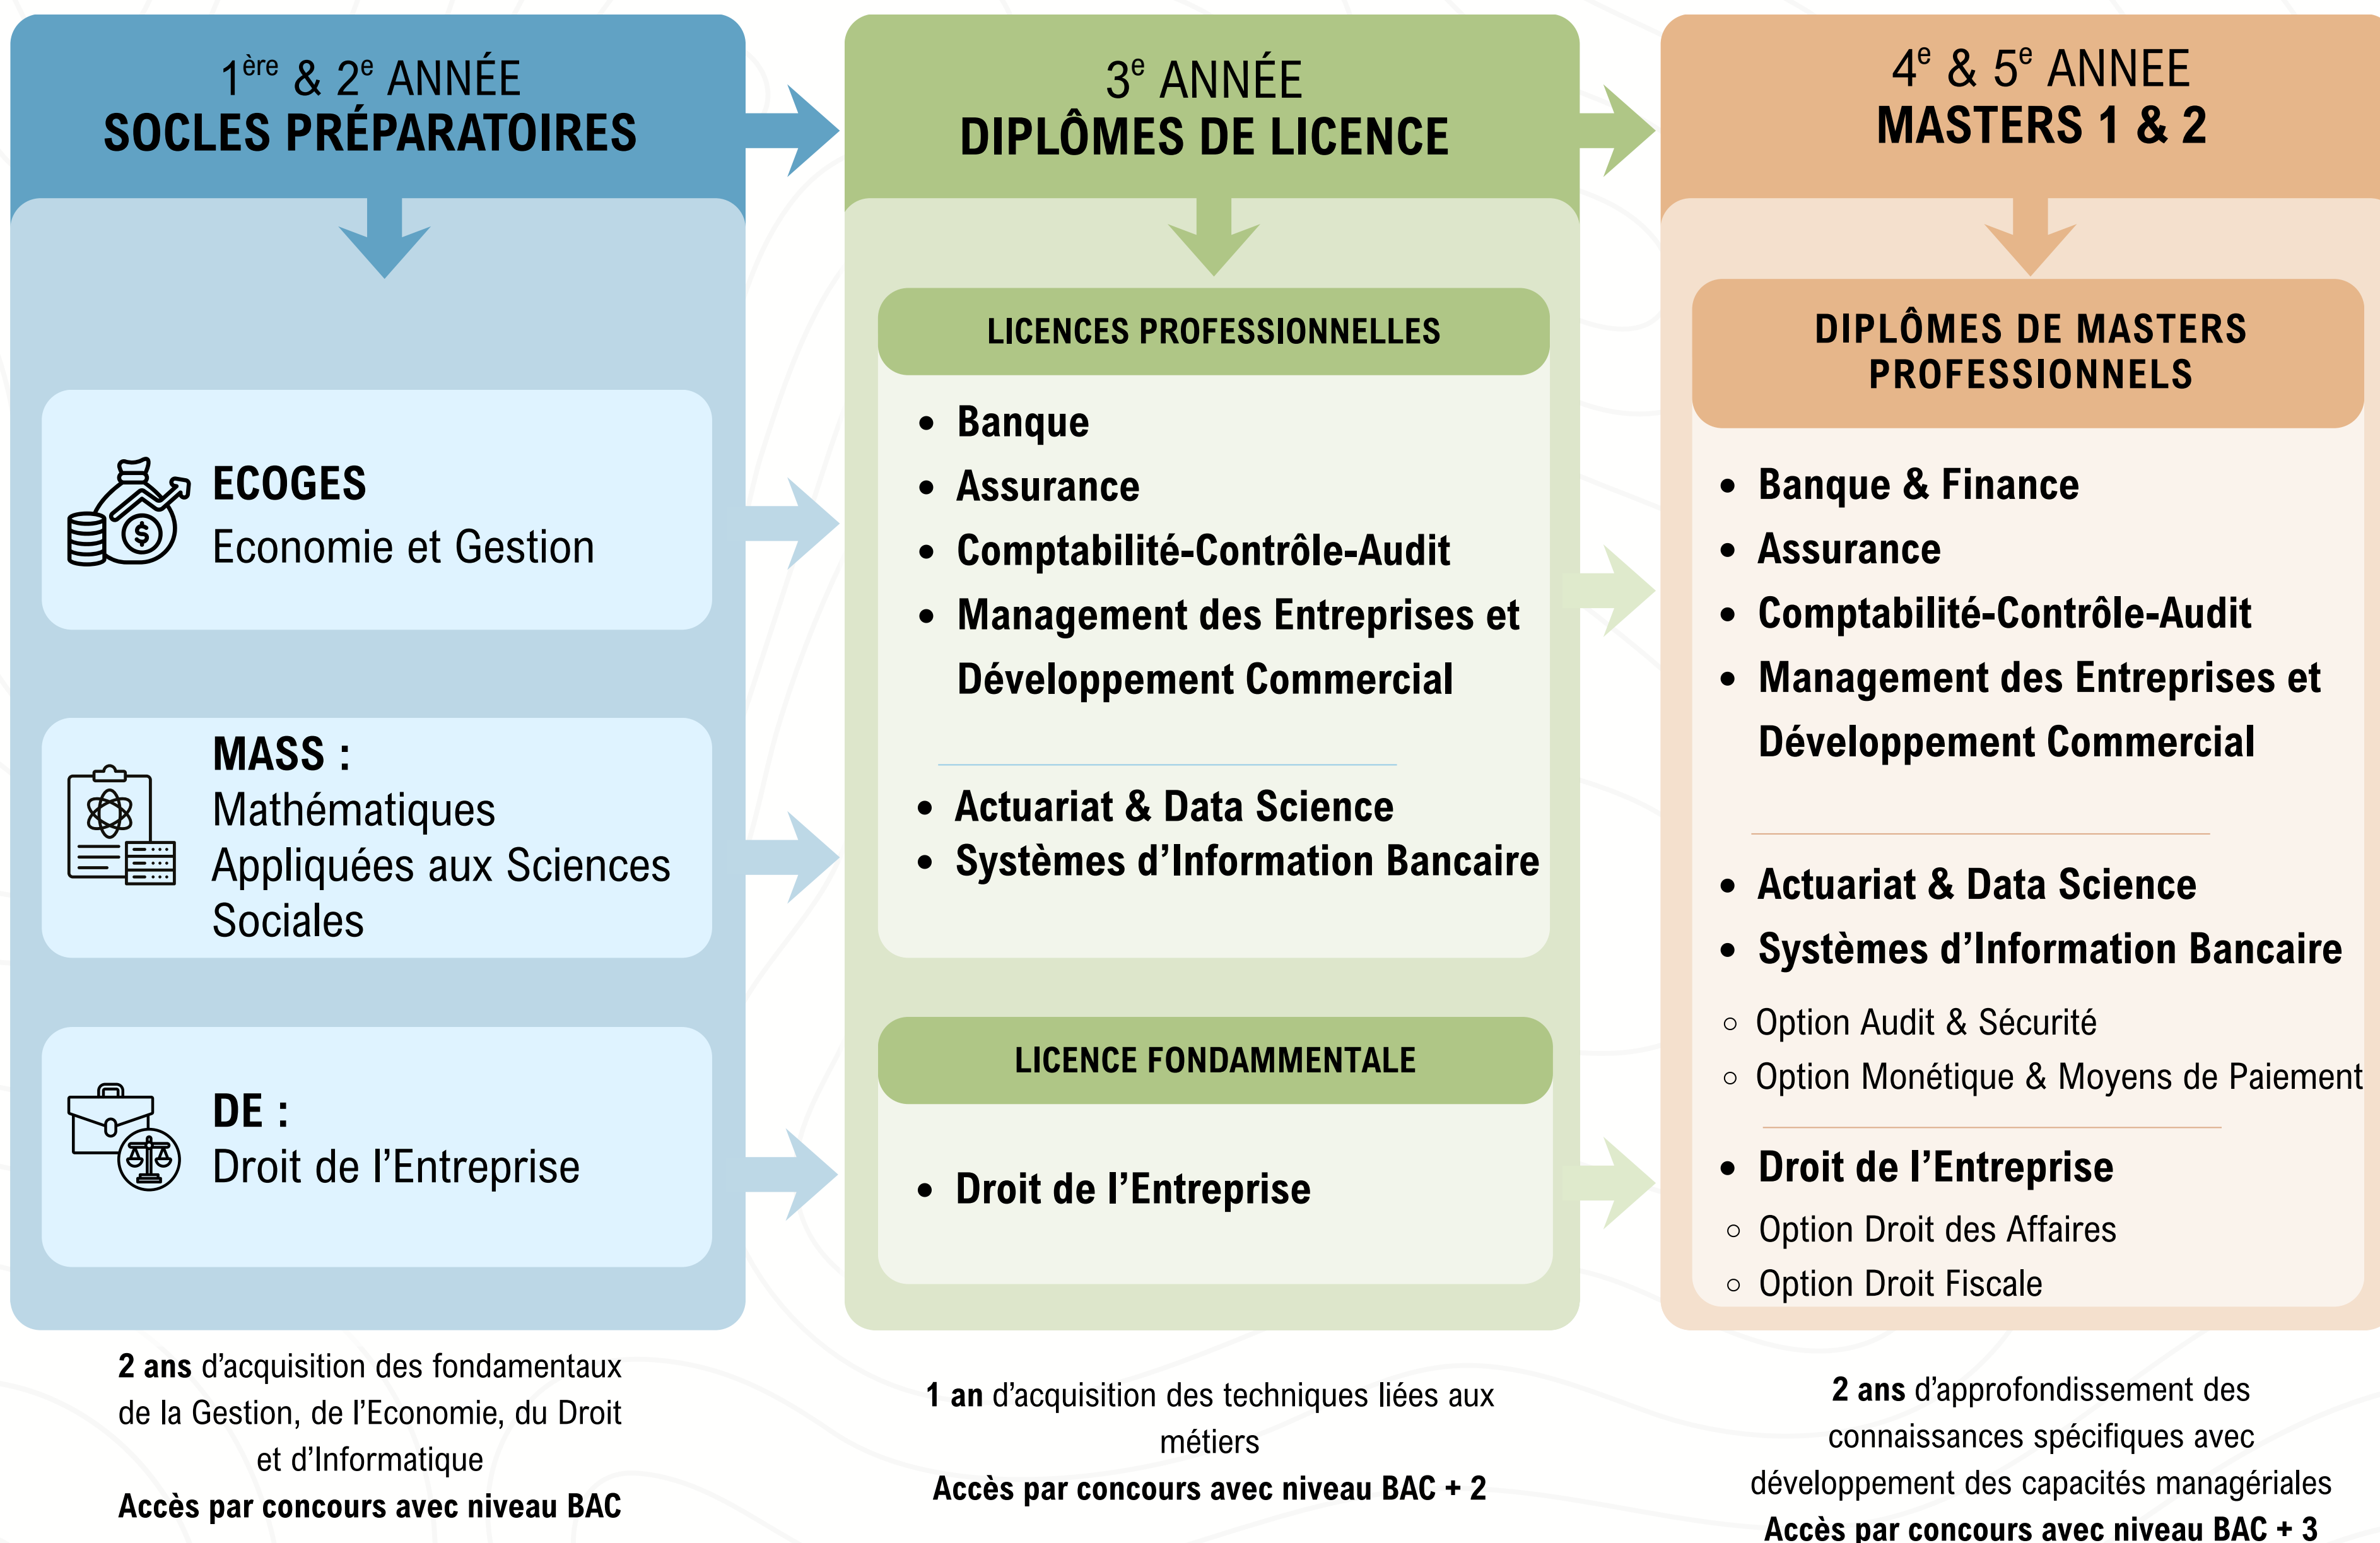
1$^{ère}$ & 2$^{e}$ ANNÉE
SOCLES PRÉPARATOIRES

ECOGES
Economie et Gestion

MASS :
Mathématiques Appliquées aux Sciences Sociales

DE :
Droit de l'Entreprise

2 ans d'acquisition des fondamentaux de la Gestion, de l'Economie, du Droit et d'Informatique
Accès par concours avec niveau BAC

3$^{e}$ ANNÉE
DIPLÔMES DE LICENCE

LICENCES PROFESSIONNELLES

• Banque
• Assurance
• Comptabilité-Contrôle-Audit
• Management des Entreprises et Développement Commercial

• Actuariat & Data Science
• Systèmes d'Information Bancaire

LICENCE FONDAMMENTALE

• Droit de l'Entreprise

1 an d'acquisition des techniques liées aux métiers
Accès par concours avec niveau BAC + 2

4$^{e}$ & 5$^{e}$ ANNEE
MASTERS 1 & 2

DIPLÔMES DE MASTERS PROFESSIONNELS

• Banque & Finance
• Assurance
• Comptabilité-Contrôle-Audit
• Management des Entreprises et Développement Commercial

• Actuariat & Data Science
• Systèmes d'Information Bancaire
○ Option Audit & Sécurité
○ Option Monétique & Moyens de Paiement

• Droit de l'Entreprise
○ Option Droit des Affaires
○ Option Droit Fiscale

2 ans d'approfondissement des connaissances spécifiques avec développement des capacités managériales
Accès par concours avec niveau BAC + 3